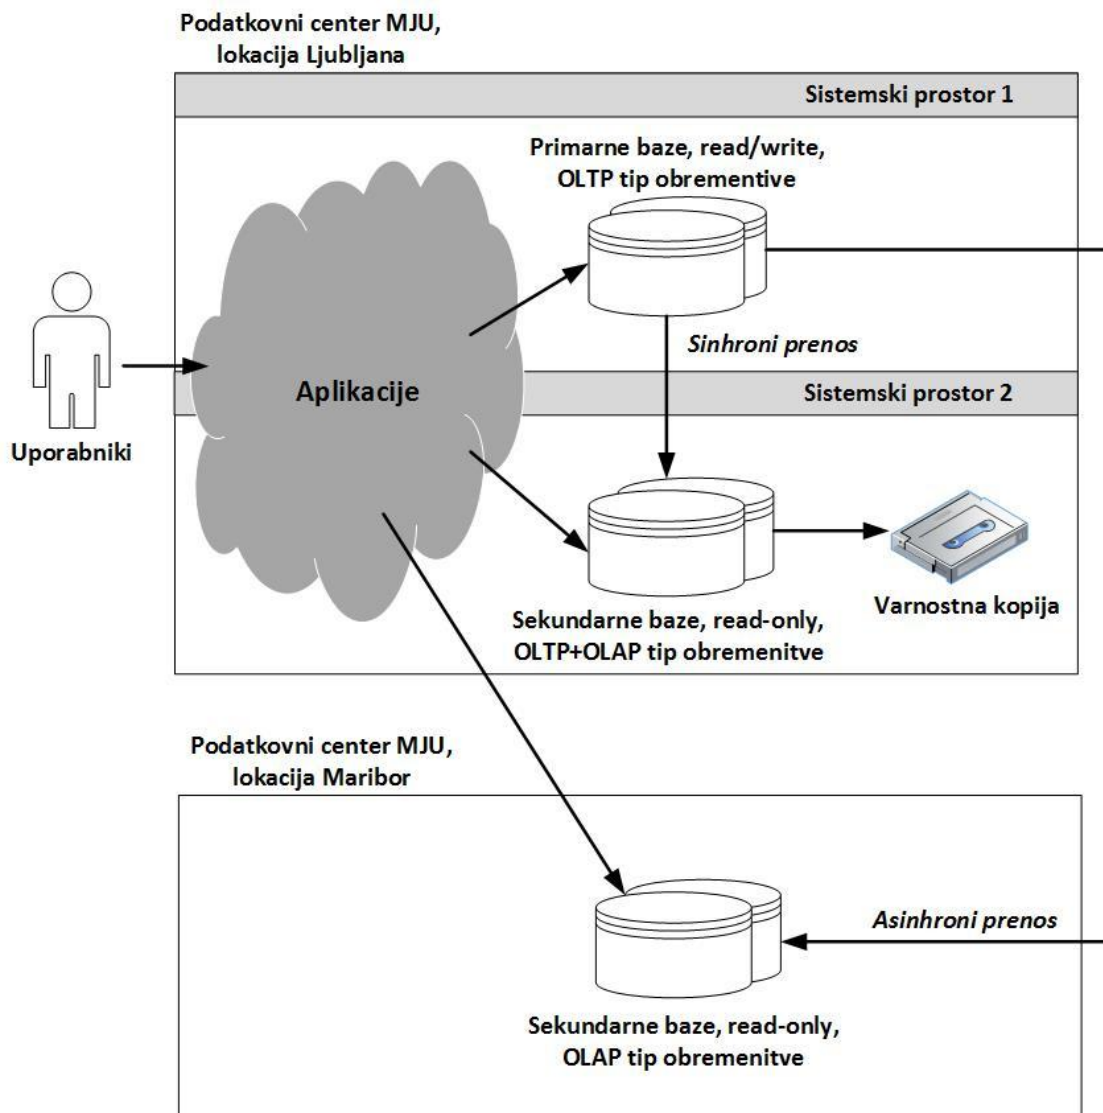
Podatkovni center MJU, lokacija Ljubljana

Sistemski prostor 1

Primarne baze, read/write, OLTP tip obrementive

Uporabniki

Aplikacije

Sinhroni prenos

Sistemski prostor 2

Varnostna kopija

Sekundarne baze, read-only, OLTP+OLAP tip obremenitve

Podatkovni center MJU, lokacija Maribor

Asinhroni prenos

Sekundarne baze, read-only, OLAP tip obremenitve